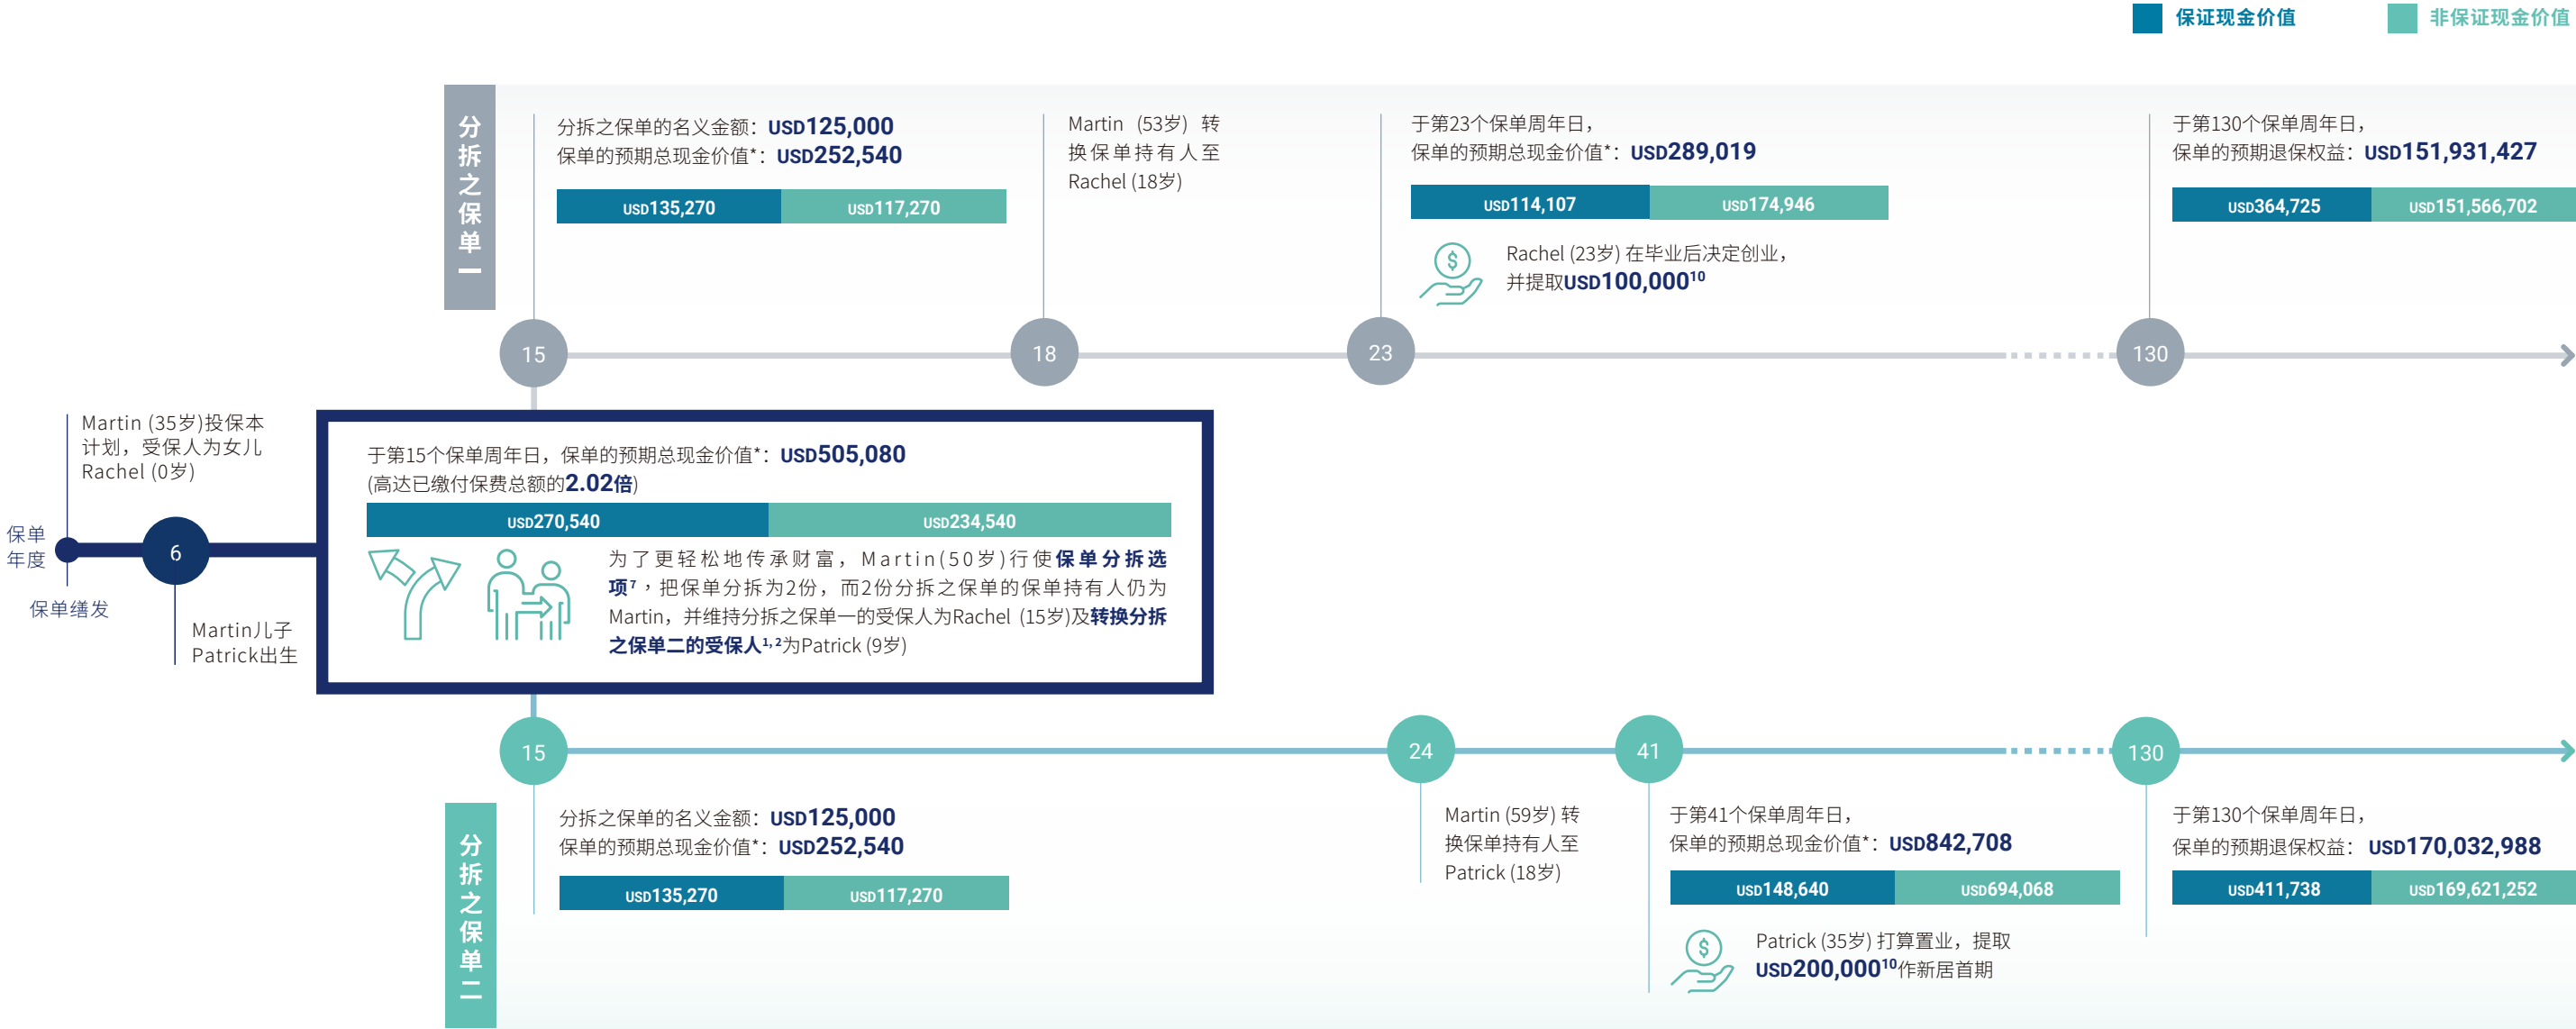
保证现金价值 非保证现金价值

分拆之保单一

分拆之保单的名义金额：USD125,000
保单的预期总现金价值*：USD252,540

USD135,270 USD117,270

Martin (53岁) 转换保单持有人至Rachel (18岁)

于第23个保单周年日，
保单的预期总现金价值*：USD289,019

USD114,107 USD174,946

Rachel (23岁) 在毕业后决定创业，并提取USD100,000$^{10}$

于第130个保单周年日，
保单的预期退保权益：USD151,931,427

USD364,725 USD151,566,702

15 18 23 130

Martin (35岁)投保本计划，受保人为女儿Rachel (0岁)

保单年度

6

保单缮发

Martin儿子Patrick出生

于第15个保单周年日，保单的预期总现金价值*：USD505,080
(高达已缴付保费总额的2.02倍)

USD270,540 USD234,540

为了更轻松地传承财富，Martin(50岁)行使保单分拆选项$^{7}$，把保单分拆为2份，而2份分拆之保单的保单持有人仍为Martin，并维持分拆之保单一的受保人为Rachel (15岁)及转换分拆之保单二的受保人$^{1,2}$为Patrick (9岁)

15 24 41 130

分拆之保单二

分拆之保单的名义金额：USD125,000
保单的预期总现金价值*：USD252,540

USD135,270 USD117,270

Martin (59岁) 转换保单持有人至Patrick (18岁)

于第41个保单周年日，
保单的预期总现金价值*：USD842,708

USD148,640 USD694,068

Patrick (35岁) 打算置业，提取USD200,000$^{10}$作新居首期

于第130个保单周年日，
保单的预期退保权益：USD170,032,988

USD411,738 USD169,621,252